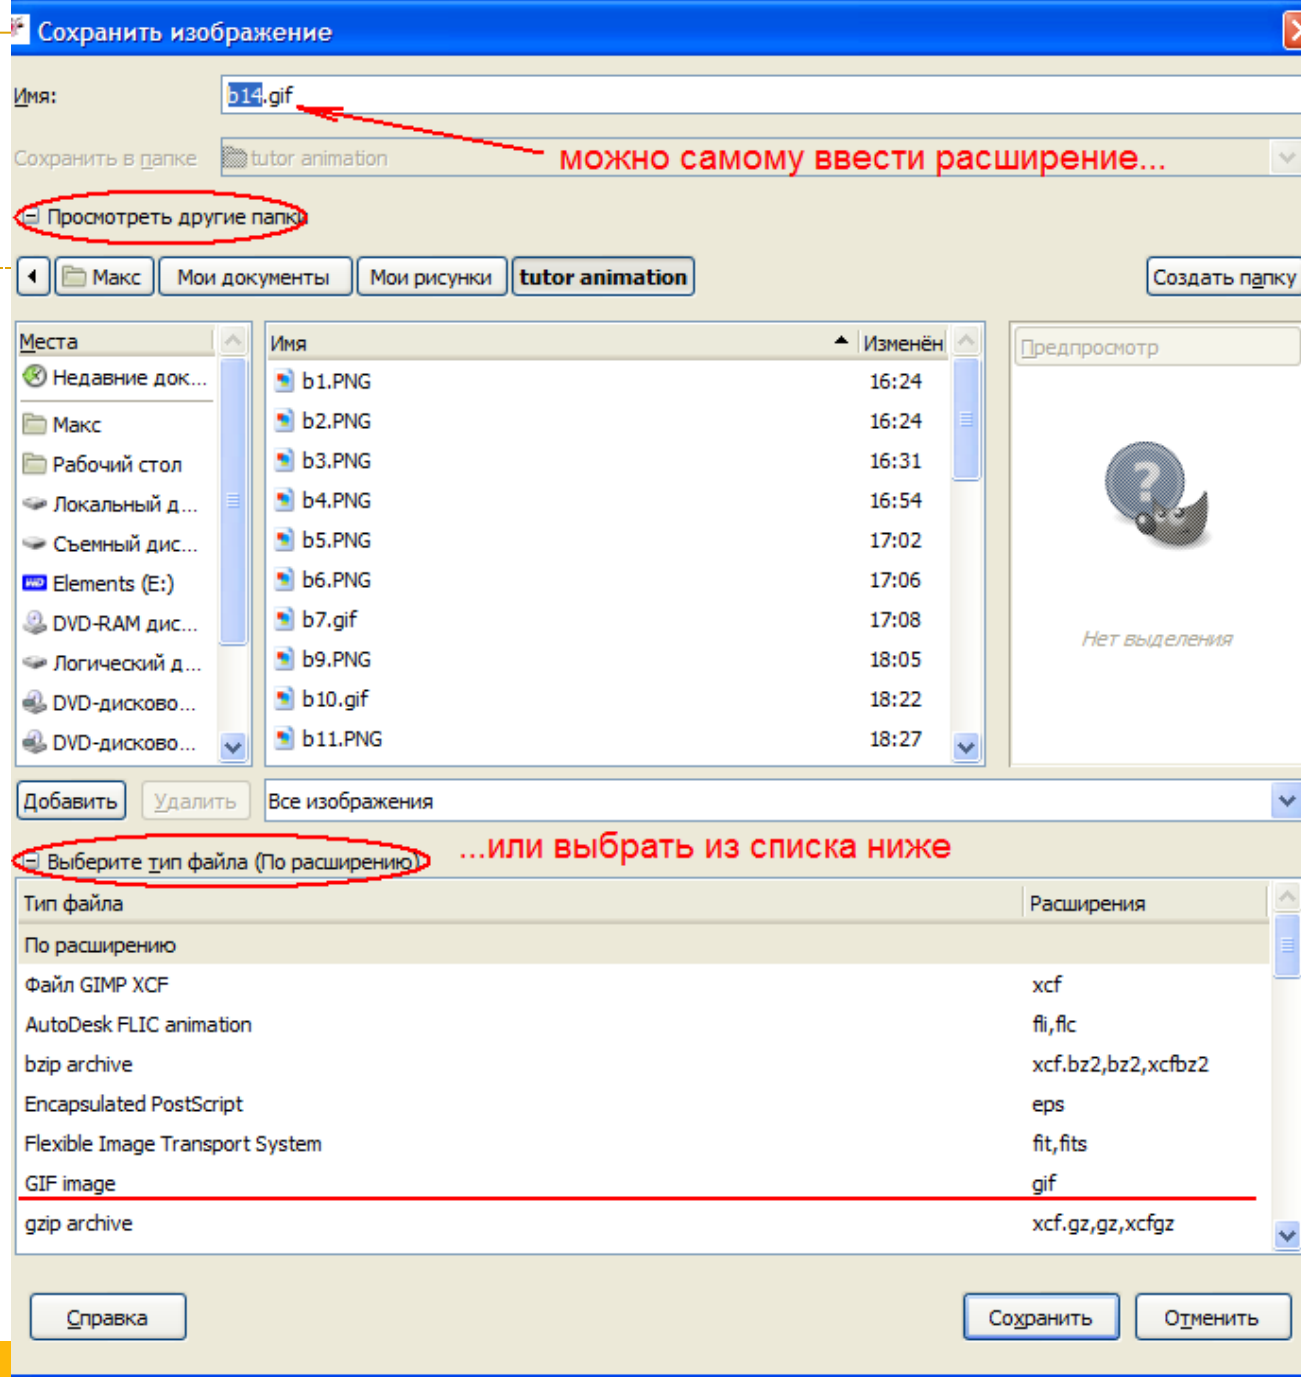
Сохранить изображение

Имя: b14.gif

Сохранить в папке tutor animation

можно самому ввести расширение...

Просмотреть другие папки

Макс | Мои документы | Мои рисунки | tutor animation | Создать папку

Места
Недавние док...
Макс
Рабочий стол
Локальный д...
Съемный дис...
Elements (E:)
DVD-RAM дис...
Логический д...
DVD-дисково...
DVD-дисково...

| Имя | Изменён |
|---|---|
| b1.PNG | 16:24 |
| b2.PNG | 16:24 |
| b3.PNG | 16:31 |
| b4.PNG | 16:54 |
| b5.PNG | 17:02 |
| b6.PNG | 17:06 |
| b7.gif | 17:08 |
| b9.PNG | 18:05 |
| b10.gif | 18:22 |
| b11.PNG | 18:27 |

Предпросмотр

Нет выделения

Добавить | Удалить | Все изображения

Выберите тип файла (По расширению)

...или выбрать из списка ниже

| Тип файла | Расширения |
|---|---|
| По расширению | |
| Файл GIMP XCF | xcf |
| AutoDesk FLIC animation | fli,flc |
| bzip archive | xcf.bz2,bz2,xcfbz2 |
| Encapsulated PostScript | eps |
| Flexible Image Transport System | fit,fits |
| GIF image | gif |
| gzip archive | xcf.gz,gz,xcfgz |

Справка | Сохранить | Отменить